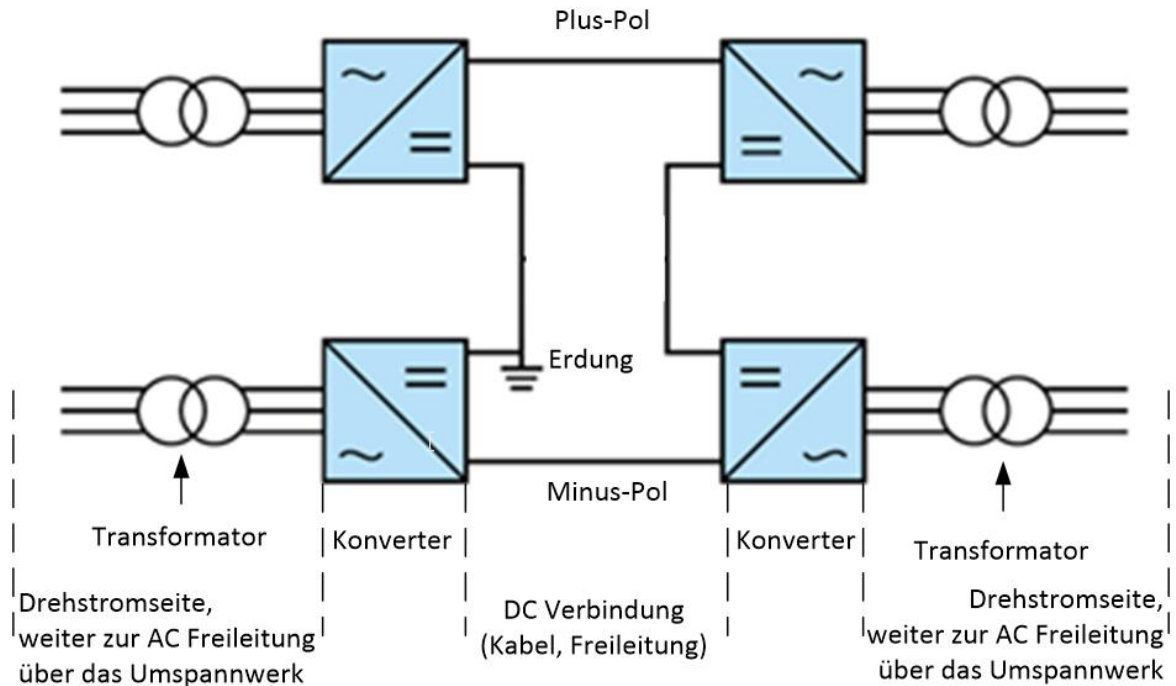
Plus-Pol

Erdung

Minus-Pol

Transformator

Konverter

Konverter

Transformator

Drehstromseite, weiter zur AC Freileitung über das Umspannwerk

DC Verbindung (Kabel, Freileitung)

Drehstromseite, weiter zur AC Freileitung über das Umspannwerk